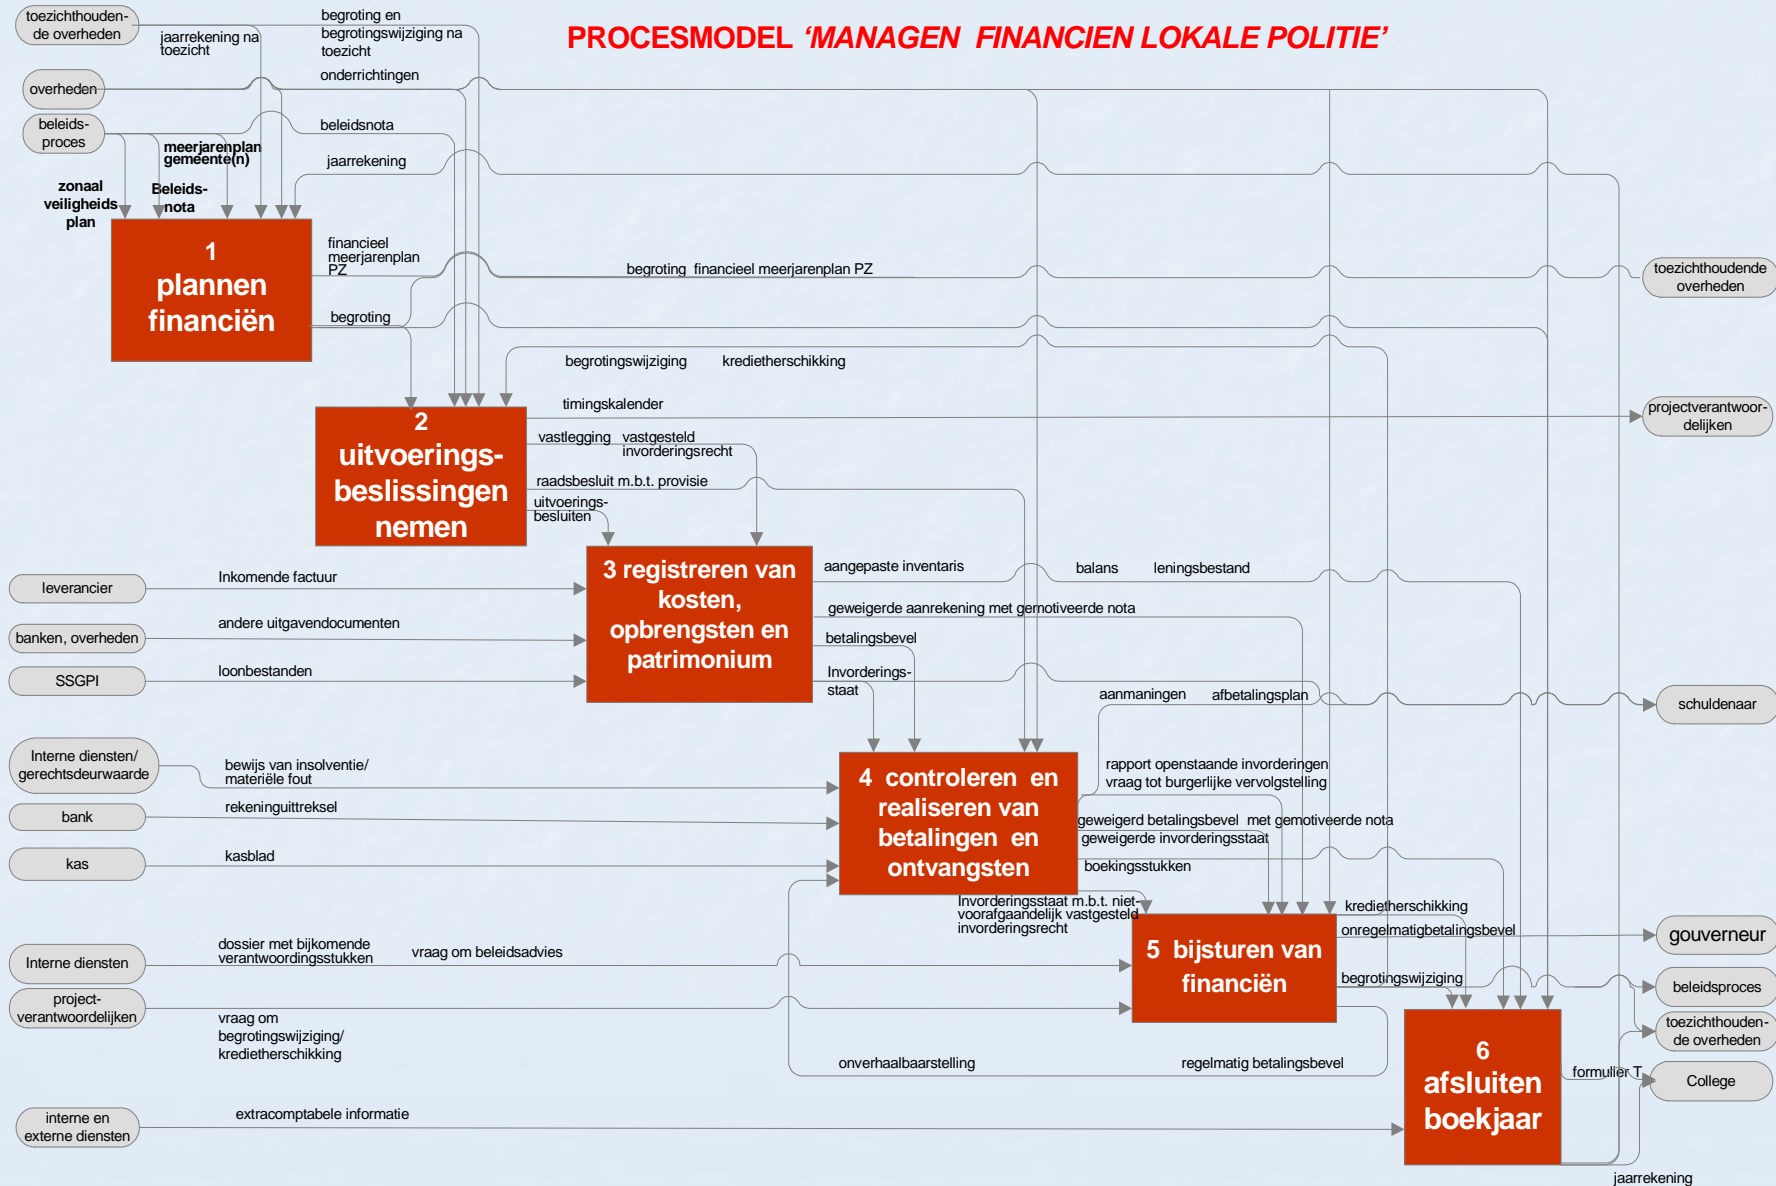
PROCESMODEL 'MANAGEN FINANCIEN LOKALE POLITIE'

toezichthoudende overheden

jaarrekening na toezicht

begroting en begrotingswijziging na toezicht

onderrichtingen

overheden

beleids-proces

beleidsnota

meerjarenplan gemeente(n)

jaarrekening

zonaal veiligheids plan

Beleids-nota

1 plannen financiën

financieel meerjarenplan PZ

begroting financieel meerjarenplan PZ

toezichthoudende overheden

begroting

begrotingswijziging

kredietherschikking

timingskalender

projectverantwoor-delijken

2 uitvoerings-beslissingen nemen

vastlegging

vastgesteld invorderingsrecht

raadsbesluit m.b.t. provisie

uitvoerings-besluiten

leverancier

Inkomende factuur

3 registreren van kosten, opbrengsten en patrimonium

aangepaste inventaris

balans

leningsbestand

banken, overheden

andere uitgavendocumenten

geweigerde aanrekening met gemotiveerde nota

betalingsbevel

SSGPI

loonbestanden

Invorderings-staat

aanmaningen

afbetalingsplan

schuldenaar

Interne diensten/ gerechtsdeurwaarde

bewijs van insolventie/ materiële fout

4 controleren en realiseren van betalingen en ontvangsten

rapport openstaande invorderingen vraag tot burgerlijke vervolgstelling

bank

rekeninguittreksel

geweigerd betalingsbevel met gemotiveerde nota geweigerde invorderingsstaat

kas

kasblad

boekingsstukken

Invorderingsstaat m.b.t. niet-voorafgaandelijk vastgesteld invorderingsrecht

kredietherschikking

onregelmatigbetalingsbevel

gouverneur

Interne diensten

dossier met bijkomende verantwoordingsstukken

vraag om beleidsadvies

5 bijsturen van financiën

begrotingswijziging

beleidsproces

project-verantwoordelijken

vraag om begrotingswijziging/ kredietherschikking

toezichthoudende overheden

6 afsluiten boekjaar

formulier T

College

onverhaalbaarstelling

regelmatig betalingsbevel

interne en externe diensten

extracomptabele informatie

jaarrekening